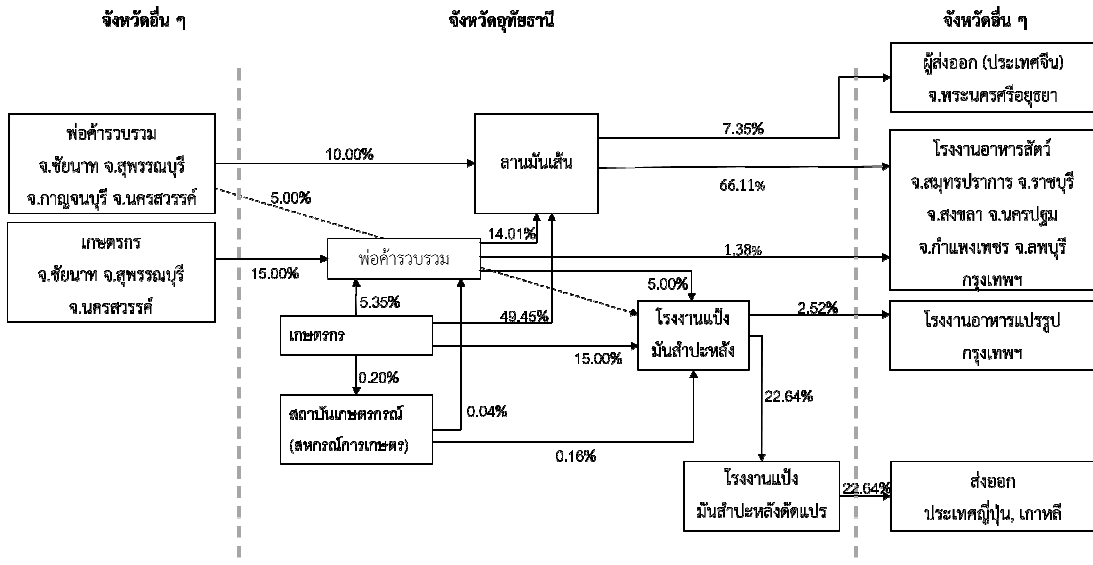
จังหวัดอื่น ๆ

จังหวัดอุทัยธานี

จังหวัดอื่น ๆ

พ่อค้ารวบรวม
จ.ชัยนาท จ.สุพรรณบุรี
จ.กาญจนบุรี จ.นครสวรรค์

เกษตรกร
จ.ชัยนาท จ.สุพรรณบุรี
จ.นครสวรรค์

10.00%

5.00%

15.00%

ลานมันเส้น

พ่อค้ารวบรวม

14.01%

5.35%

เกษตรกร

49.45%

0.20%

สถาบันเกษตรกรณ์
(สหกรณ์การเกษตร)

0.04%

0.16%

15.00%

5.00%

โรงงานแป้ง
มันสำปะหลัง

7.35%

66.11%

1.38%

2.52%

22.64%

โรงงานแป้ง
มันสำปะหลังดัดแปร

22.64%

ผู้ส่งออก (ประเทศจีน)
จ.พระนครศรีอยุธยา

โรงงานอาหารสัตว์
จ.สมุทรปราการ จ.ราชบุรี
จ.สงขลา จ.นครปฐม
จ.กำแพงเพชร จ.ลพบุรี
กรุงเทพฯ

โรงงานอาหารแปรรูป
กรุงเทพฯ

ส่งออก
ประเทศญี่ปุ่น, เกาหลี